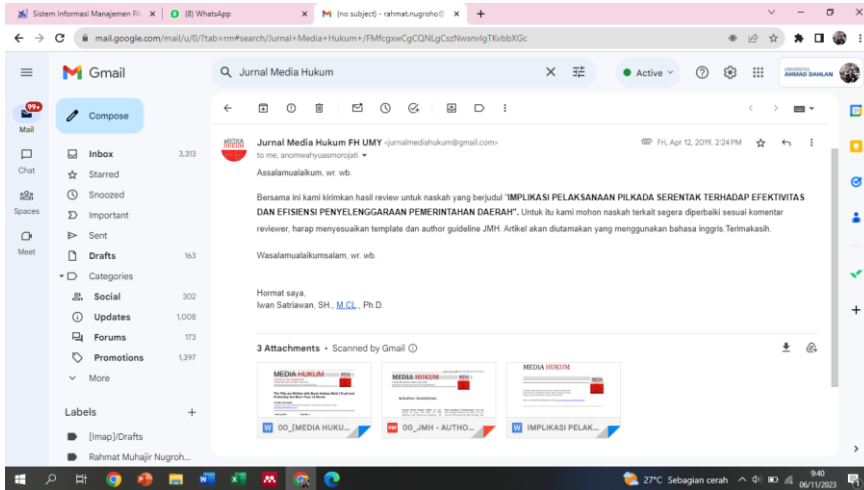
Sistem Informasi Manajemen P | (8) WhatsApp | (no subject) - rahmat.nugroho@ | +

mail.google.com/mail/u/0/?tab=rm#search/Jurnal+Media+Hukum+/FMfcgxwCgCQNLgCszNwsnvlgTKvbbXGc

Gmail

Jurnal Media Hukum

Active

UNIVERSITAS AHMAD DAHLAN

99+
Mail

Chat

Spaces

Meet

Compose

Inbox 3,313
Starred
Snoozed
Important
Sent
Drafts 163
Categories
Social 302
Updates 1,008
Forums 173
Promotions 1,397
More

Labels +
[Imap]/Drafts
Rahmat Muhajir Nugroh...

Jurnal Media Hukum FH UMY <jurnalmediahukum@gmail.com>
to me, anomwahyuasmorojati
Fri, Apr 12, 2019, 2:24 PM

Assalamualaikum, wr. wb.

Bersama ini kami kirimkan hasil review untuk naskah yang berjudul "IMPLIKASI PELAKSANAAN PILKADA SERENTAK TERHADAP EFEKTIVITAS DAN EFISIENSI PENYELENGGARAAN PEMERINTAHAN DAERAH". Untuk itu kami mohon naskah terkait segera diperbaiki sesuai komentar reviewer, harap menyesuaikan template dan author guideline JMH. Artikel akan diutamakan yang menggunakan bahasa inggris.Terimakasih.

Wasalamualaikumsalam, wr. wb.

Hormat saya,
Iwan Satriawan, SH., M.CL., Ph.D.

3 Attachments • Scanned by Gmail

00_[MEDIA HUKU...
00_JMH - AUTHO...
IMPLIKASI PELAK...

27°C Sebagian cerah
9:40
06/11/2023